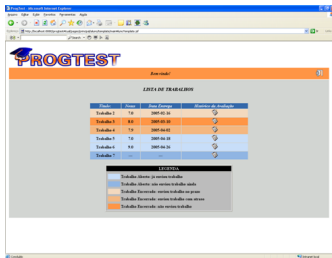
ProgTest - Microsoft Internet Explorer
Arquivo Editar Exibir Favoritos Ferramentas Ajuda

PROGTEST

Bem-vindo!

LISTA DE TRABALHOS

| Título | Nota | Data Entrega | Histórico de Avaliação |
|---|---|---|---|
| Trabalho 2 | 7.0 | 2005-04-16 | |
| Trabalho 3 | 0.0 | 2005-05-16 | |
| Trabalho 4 | 7.0 | 2005-06-02 | |
| Trabalho 5 | 7.0 | 2005-06-18 | |
| Trabalho 6 | 9.0 | 2005-06-24 | |
| Trabalho 7 | --- | | |

LEGENDA
Trabalho aberto: já enviou trabalho
Trabalho aberto: não enviou trabalho ainda
Trabalho Encerrado: enviou trabalho no prazo
Trabalho Encerrado: enviou trabalho com atraso
Trabalho Encerrado: não enviou trabalho

Concluído